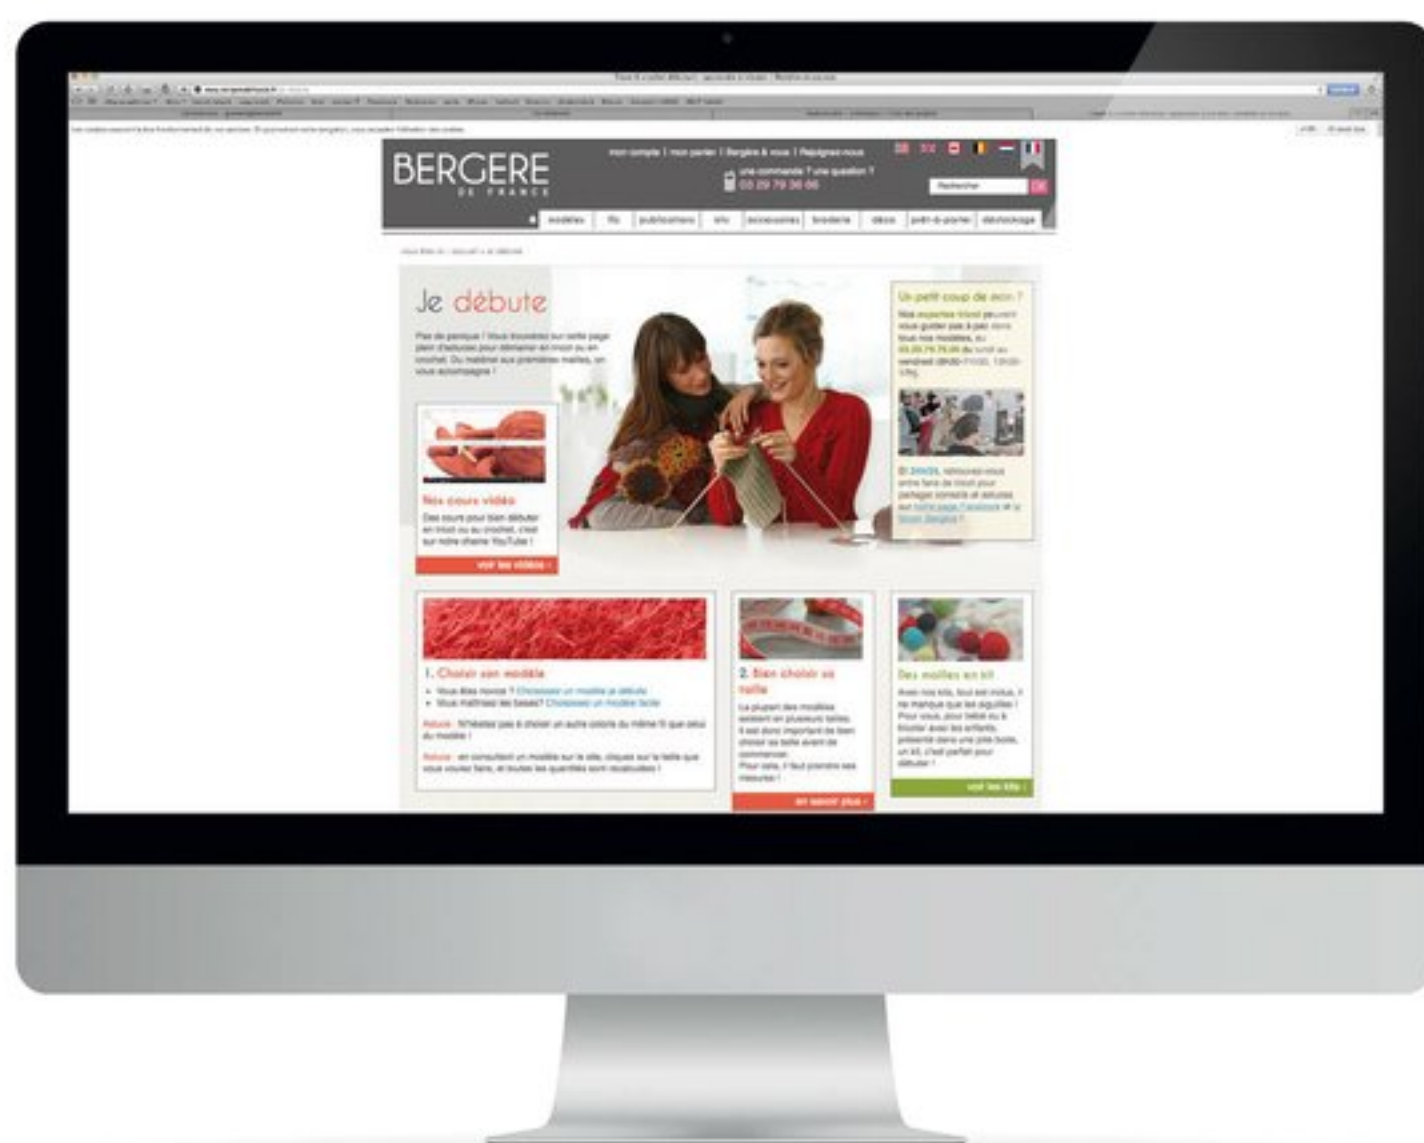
BERGERE
DE FRANCE

mon compte | mon panier | Bergère & vous | Rejoignez-nous

une commande ? une question ?
03 29 79 36 66

Rechercher

modèles | fils | publications | kits | accessoires | broderie | déco | prêt-à-porter | déstockage

Je débute

Pas de panique ! Vous trouverez sur cette page plein d'astuces pour démarrer en tricot ou en crochet. Du matériel aux premières mailles, on vous accompagne !

Nos cours vidéo

Des cours pour bien débuter en tricot ou au crochet, c'est sur notre chaîne YouTube !

voir les vidéos ›

Un petit coup de main ?

Nos expertes tricot peuvent vous guider pas à pas dans tous nos modèles, au 03.29.79.79.06 du lundi au vendredi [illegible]

Et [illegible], retrouvez-vous entre fans de tricot pour partager conseils et astuces sur notre page Facebook et le forum Bergère !

1. Choisir son modèle

Vous êtes novice ? Choisissez un modèle je débute
Vous maîtrisez les bases? Choisissez un modèle facile

Astuce : N'hésitez pas à choisir un autre coloris du même fil que celui du modèle !

Astuce : en consultant un modèle sur le site, cliquez sur la taille que vous voulez faire, et toutes les quantités sont recalculées !

2. Bien choisir sa taille

La plupart des modèles existent en plusieurs tailles. Il est donc important de bien choisir sa taille avant de commencer. Pour cela, il faut prendre ses mesures !

en savoir plus ›

Des modèles en kit

Avec nos kits, tout est inclus, il ne manque que les aiguilles ! Pour vous, pour bébé ou à tricoter avec les enfants, présenté dans une jolie boîte, un kit, c'est parfait pour débuter !

voir les kits ›